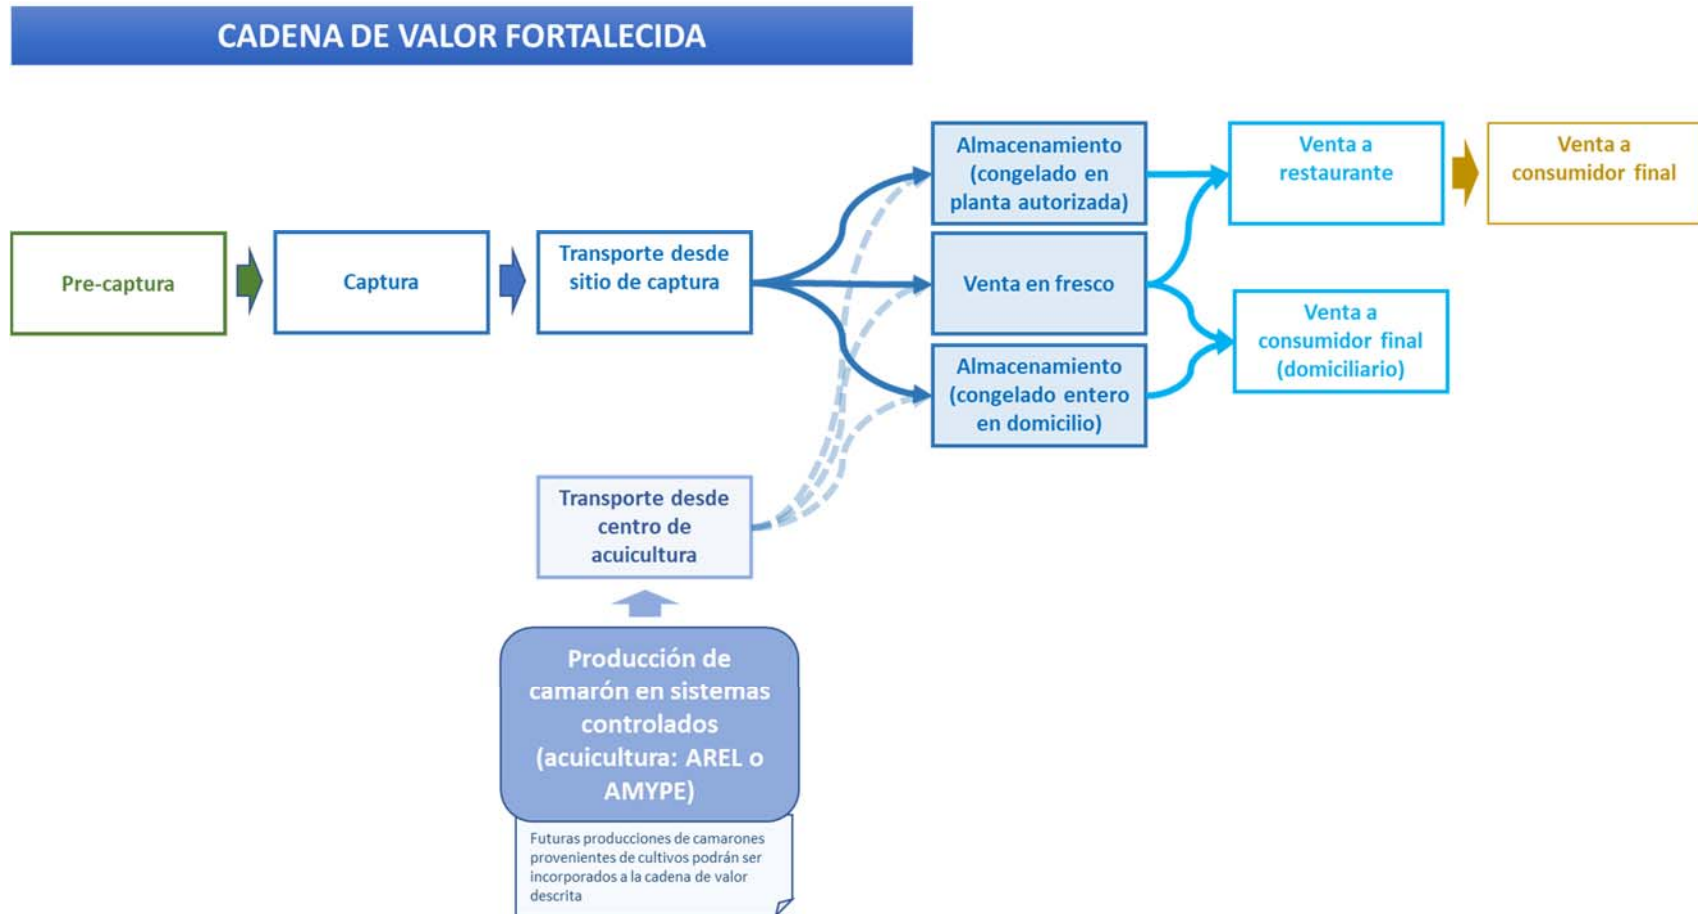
CADENA DE VALOR FORTALECIDA

Pre-captura

Captura

Transporte desde sitio de captura

Almacenamiento (congelado en planta autorizada)

Venta en fresco

Almacenamiento (congelado entero en domicilio)

Venta a restaurante

Venta a consumidor final

Venta a consumidor final (domiciliario)

Transporte desde centro de acuicultura

Producción de camarón en sistemas controlados (acuicultura: AREL o AMYPE)

Futuras producciones de camarones provenientes de cultivos podrán ser incorporados a la cadena de valor descrita